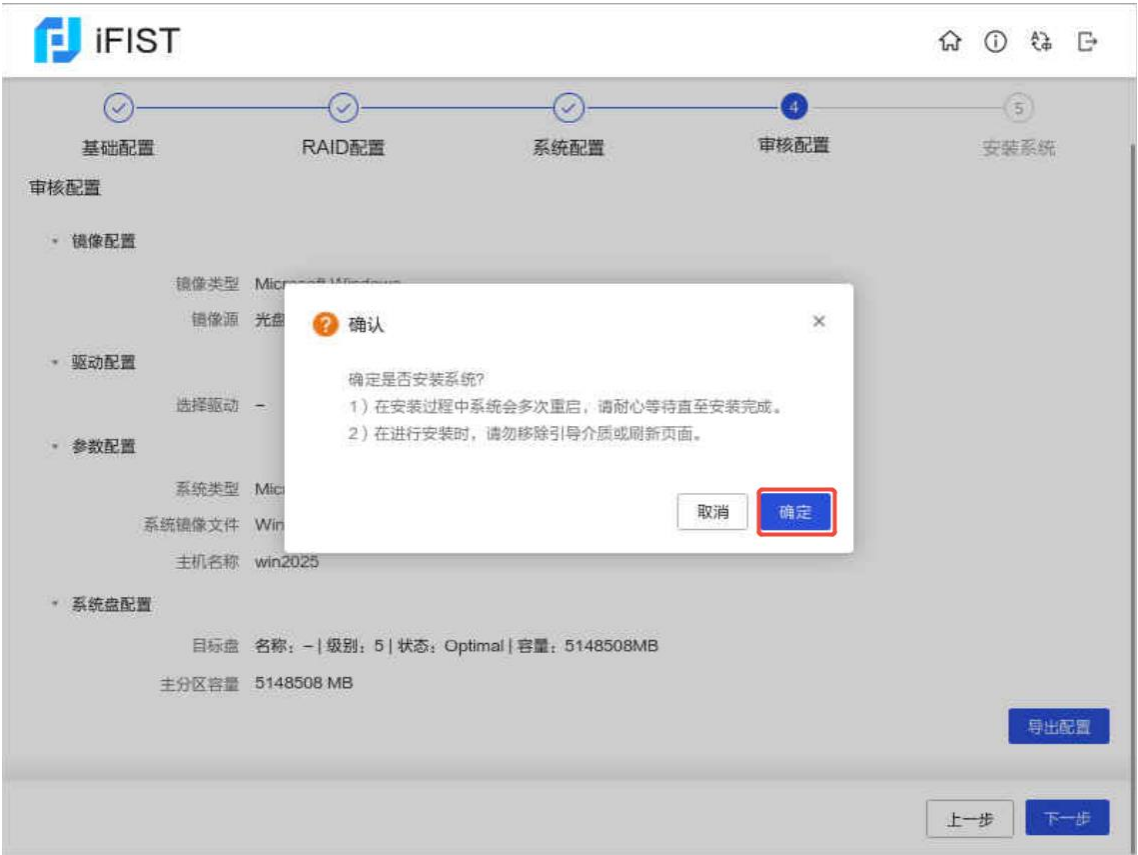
iFIST

基础配置　RAID配置　系统配置　4 审核配置　5 安装系统

审核配置

镜像配置

镜像类型 Microsoft Windows

镜像源 光盘

驱动配置

选择驱动 –

参数配置

系统类型 Mic

系统镜像文件 Win

主机名称 win2025

系统盘配置

目标盘 名称：– | 级别：5 | 状态：Optimal | 容量：5148508MB

主分区容量 5148508 MB

确认

确定是否安装系统?
1）在安装过程中系统会多次重启，请耐心等待直至安装完成。
2）在进行安装时，请勿移除引导介质或刷新页面。

取消　确定

导出配置

上一步　下一步